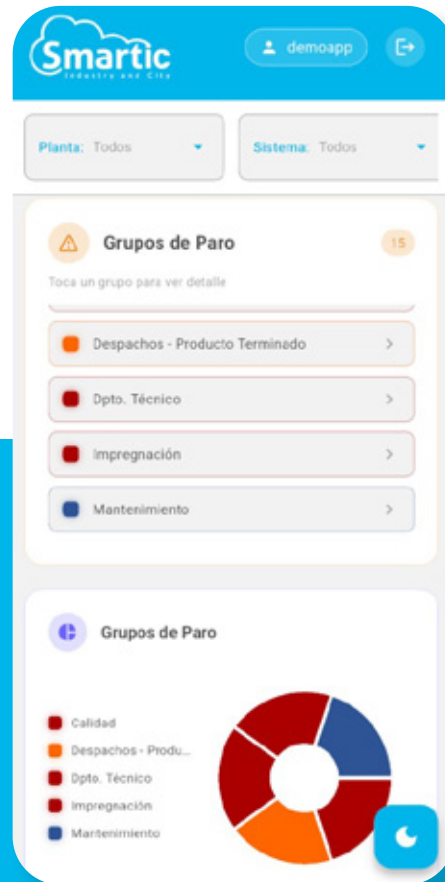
Smartic
Industry and City

demoapp

Planta: Todos

Sistema: Todos

Grupos de Paro

15

Toca un grupo para ver detalle

Despachos - Producto Terminado

Dpto. Técnico

Impregnación

Mantenimiento

Grupos de Paro

Calidad
Despachos - Produ...
Dpto. Técnico
Impregnación
Mantenimiento